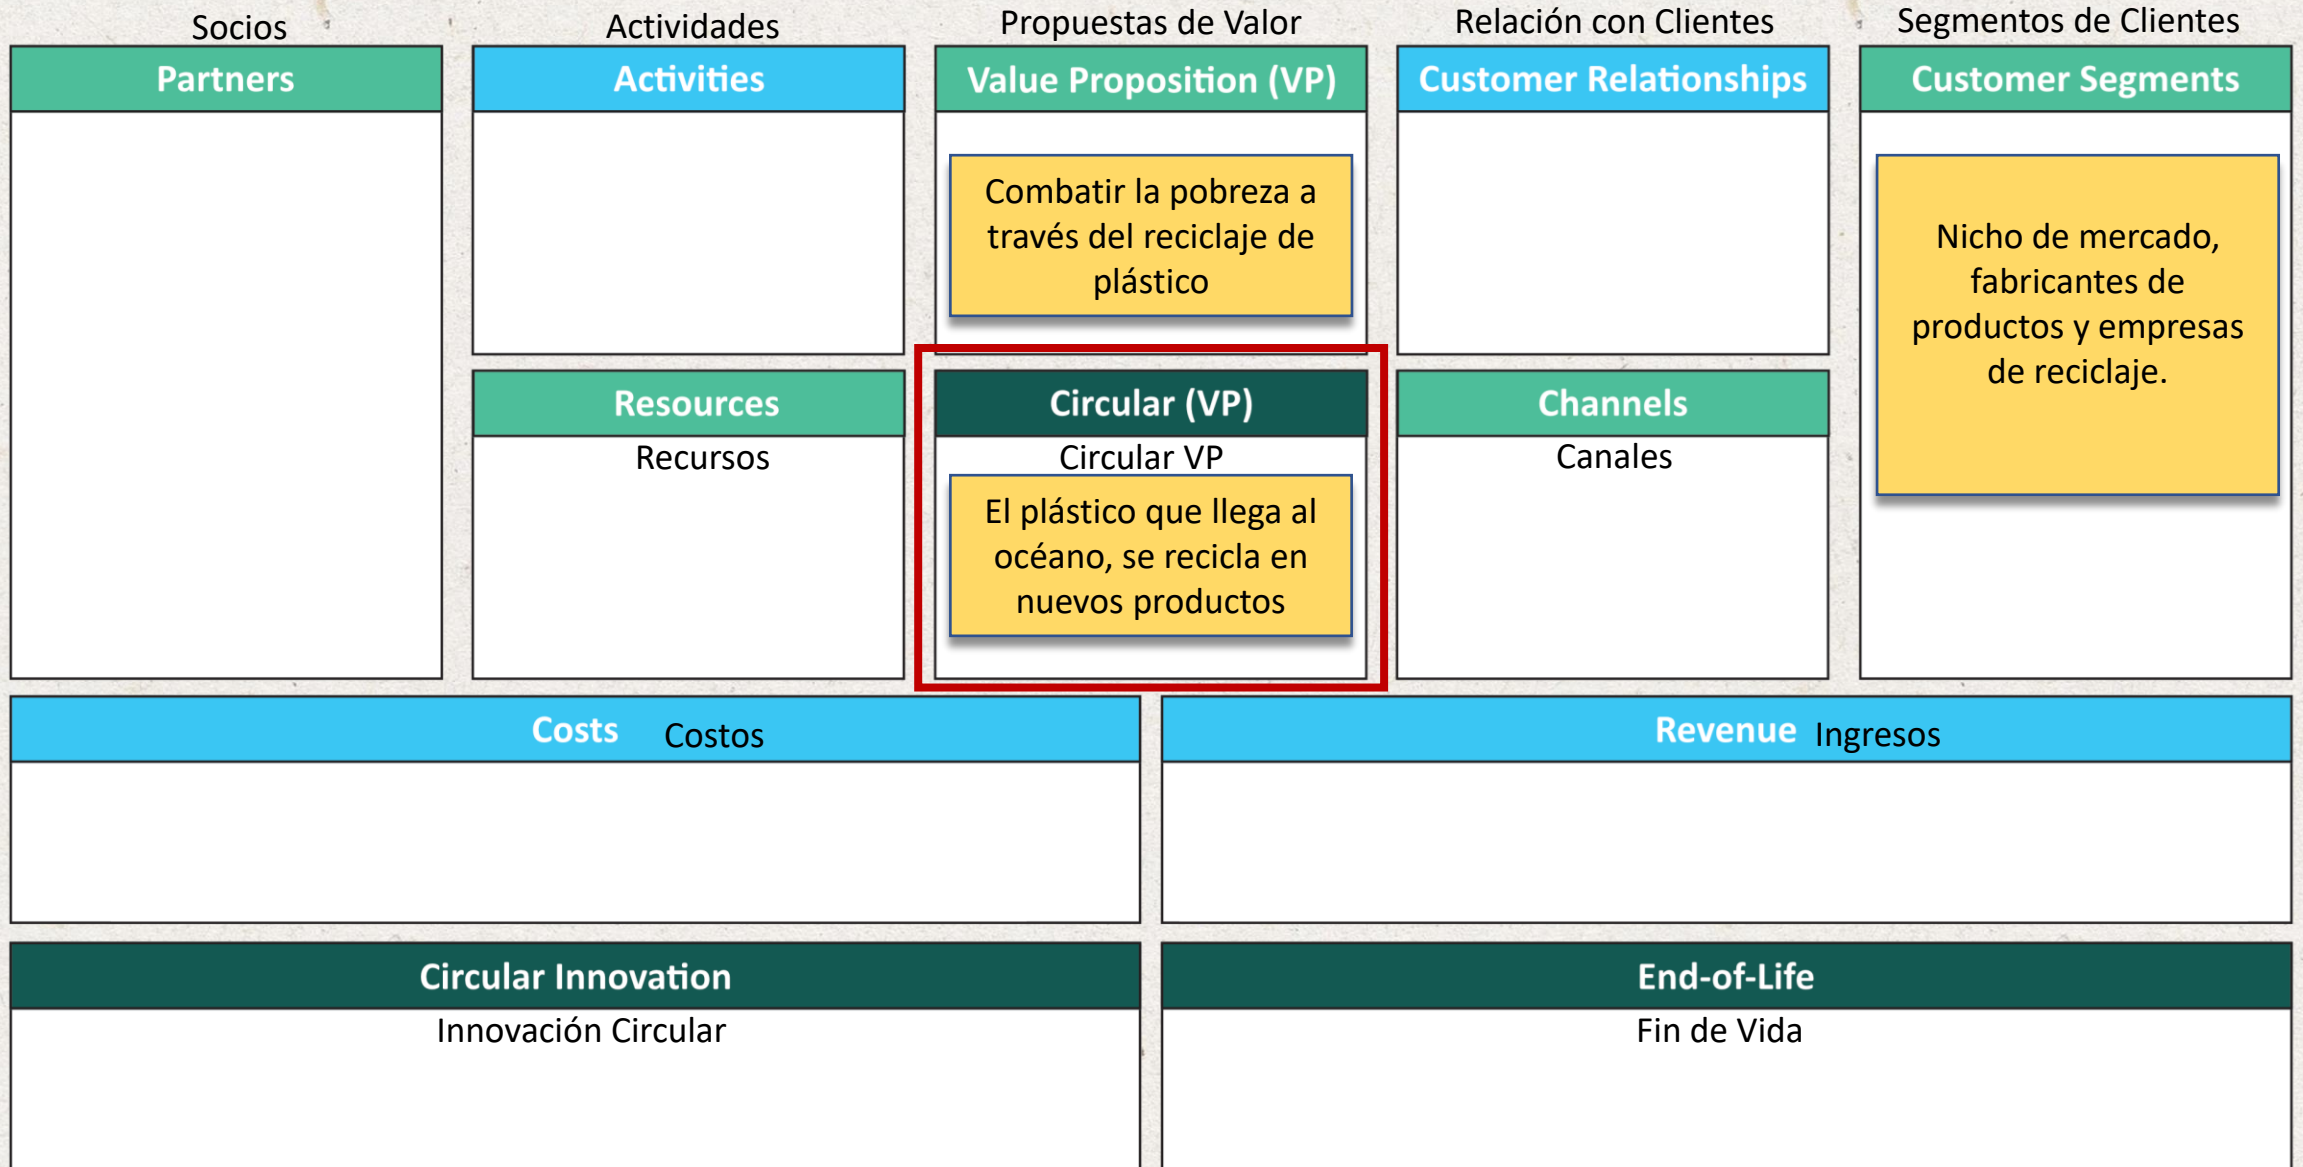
Socios
Partners

Actividades
Activities

Resources
Recursos

Propuestas de Valor
Value Proposition (VP)

Combatir la pobreza a través del reciclaje de plástico

Circular (VP)
Circular VP

El plástico que llega al océano, se recicla en nuevos productos

Relación con Clientes
Customer Relationships

Channels
Canales

Segmentos de Clientes
Customer Segments

Nicho de mercado, fabricantes de productos y empresas de reciclaje.

Costs Costos

Revenue Ingresos

Circular Innovation
Innovación Circular

End-of-Life
Fin de Vida